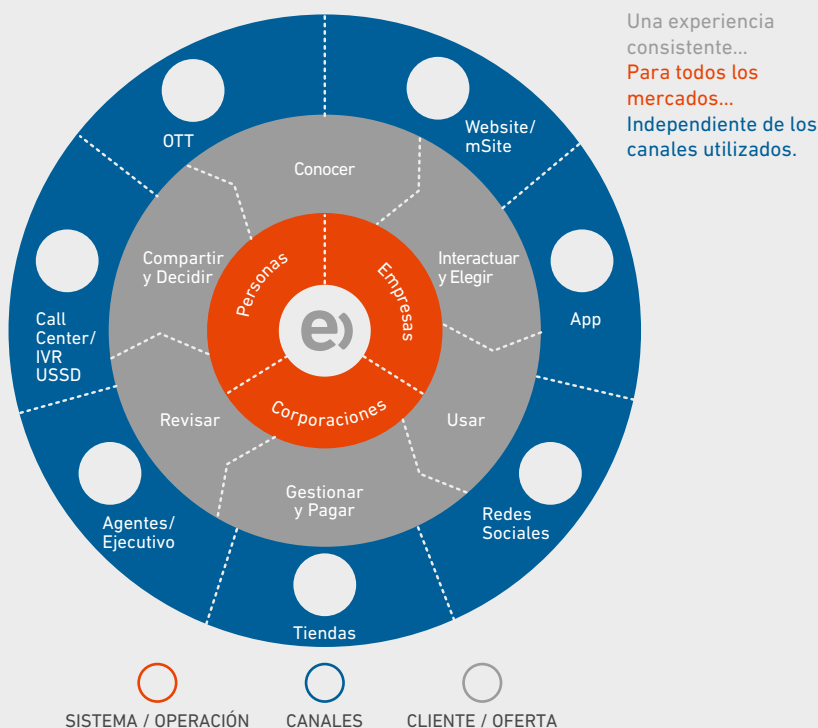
Una experiencia consistente...
Para todos los mercados...
Independiente de los canales utilizados.

OTT

Website/ mSite

App

Redes Sociales

Tiendas

Agentes/ Ejecutivo

Call Center/ IVR USSD

Conocer

Interactuar y Elegir

Usar

Gestionar y Pagar

Revisar

Compartir y Decidir

Personas

Empresas

Corporaciones

e)

SISTEMA / OPERACIÓN

CANALES

CLIENTE / OFERTA